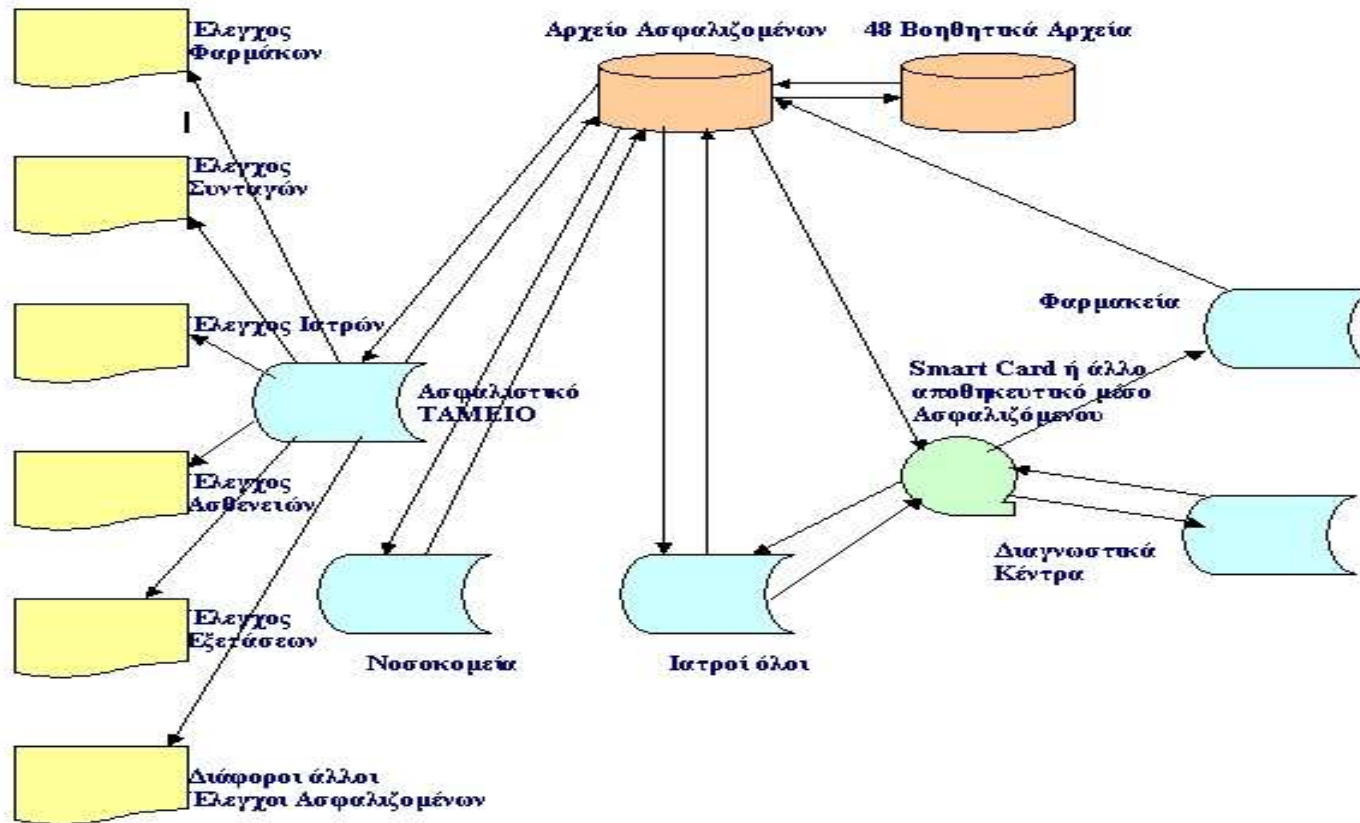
Ελεγχος Φαρμάκων

Αρχείο Ασφαλιζομένων

48 Βοηθητικά Αρχεία

Ελεγχος Συνταγών

Ελεγχος Ιατρών

Ασφαλιστικό ΤΑΜΕΙΟ

Φαρμακεία

Smart Card ή άλλο αποθηκευτικό μέσο Ασφαλιζόμενου

Ελεγχος Ασθενειών

Ελεγχος Εξετάσεων

Νοσοκομεία

Ιατροί όλοι

Διαγνωστικά Κέντρα

Διάφοροι άλλοι Ελεγχοι Ασφαλιζομένων